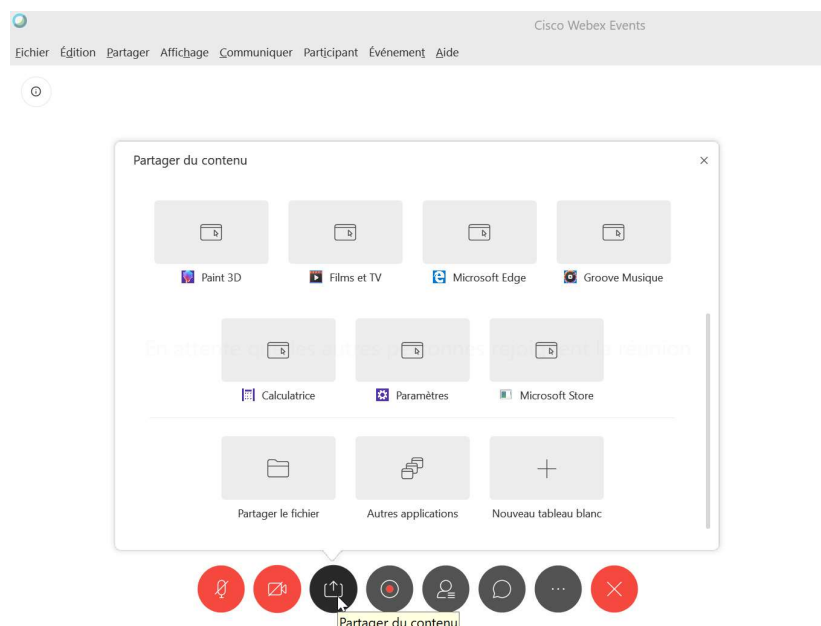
Cisco Webex Events

Fichier Édition Partager Affichage Communiquer Participant Événement Aide

Partager du contenu

Paint 3D
Films et TV
Microsoft Edge
Groove Musique

Calculatrice
Paramètres
Microsoft Store

Partager le fichier
Autres applications
Nouveau tableau blanc

Partager du contenu